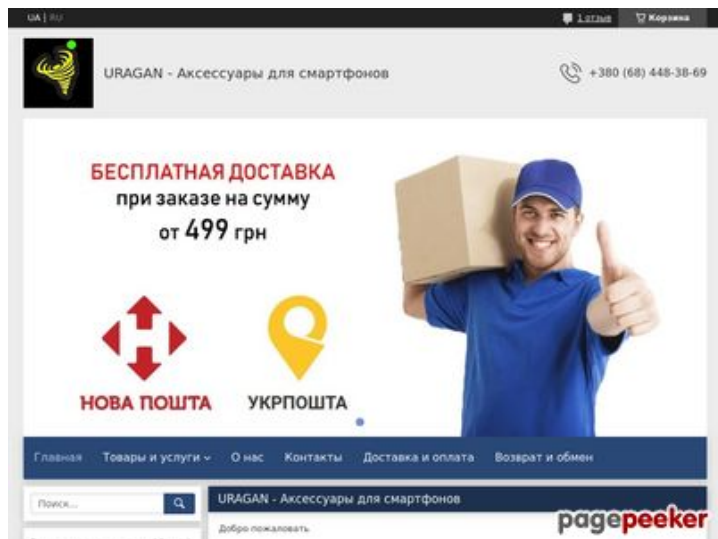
UA | RU

1 отзыв
Корзина

URAGAN - Аксессуары для смартфонов

+380 (68) 448-38-69

БЕСПЛАТНАЯ ДОСТАВКА
при заказе на сумму
от 499 грн

НОВА ПОШТА

УКРПОШТА

Главная
Товары и услуги
О нас
Контакты
Доставка и оплата
Возврат и обмен

Поиск...

URAGAN - Аксессуары для смартфонов

Добро пожаловать

pagepeeker